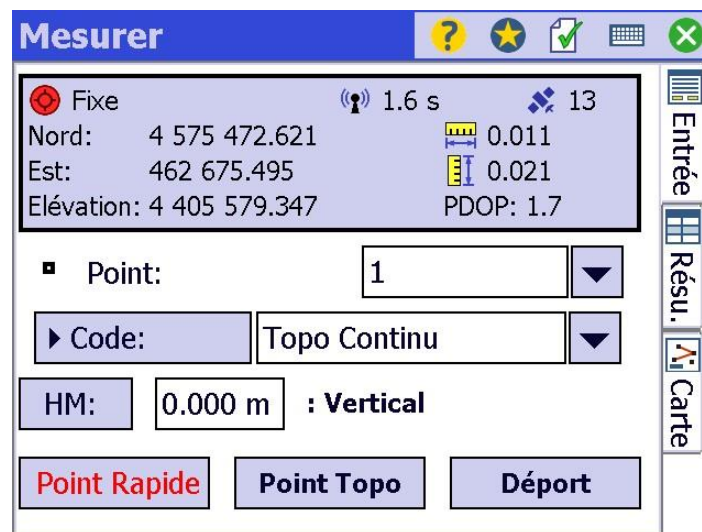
Mesurer

Fixe 1.6 s 13
Nord: 4 575 472.621 0.011
Est: 462 675.495 0.021
Elévation: 4 405 579.347 PDOP: 1.7

Point: 1

Code: Topo Continu

HM: 0.000 m : Vertical

Point Rapide Point Topo Déport

Entrée
Résu.
Carte